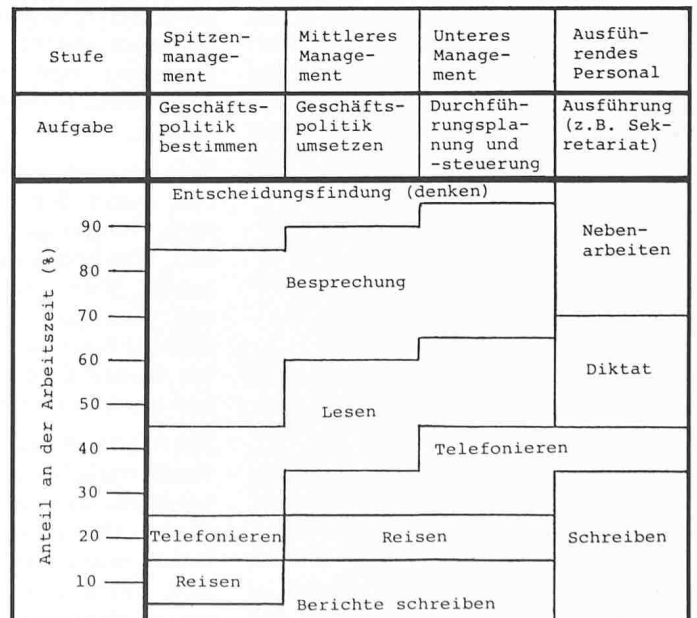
| Stufe | Spitzenmanagement | Mittleres Management | Unteres Management | Ausführendes Personal |
|---|---|---|---|---|
| Aufgabe | Geschäftspolitik bestimmen | Geschäftspolitik umsetzen | Durchführungsplanung und -steuerung | Ausführung (z.B. Sekretariat) |

Anteil an der Arbeitszeit (%)

90
80
70
60
50
40
30
20
10

Entscheidungsfindung (denken)
Besprechung
Lesen
Telefonieren
Telefonieren
Reisen
Reisen
Berichte schreiben
Nebenarbeiten
Diktat
Schreiben